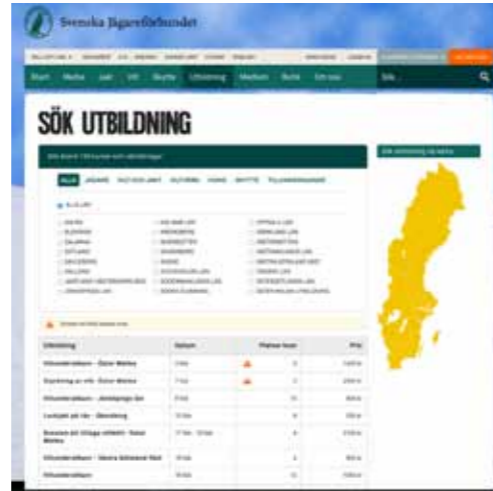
Svenska Jägareförbundet

Start Media Jakt Vilt Skytte Utbildning Medlem Butik Om oss

SÖK UTBILDNING

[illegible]

ALLA

| Utbildning | Datum | Platser kvar | Pris |
|---|---|---|---|
| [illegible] | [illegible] | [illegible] | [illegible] |
| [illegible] | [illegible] | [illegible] | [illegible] |
| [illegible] | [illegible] | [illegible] | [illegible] |
| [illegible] | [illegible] | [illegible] | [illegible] |
| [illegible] | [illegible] | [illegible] | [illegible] |
| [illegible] | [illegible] | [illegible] | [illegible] |
| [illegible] | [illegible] | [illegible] | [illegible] |